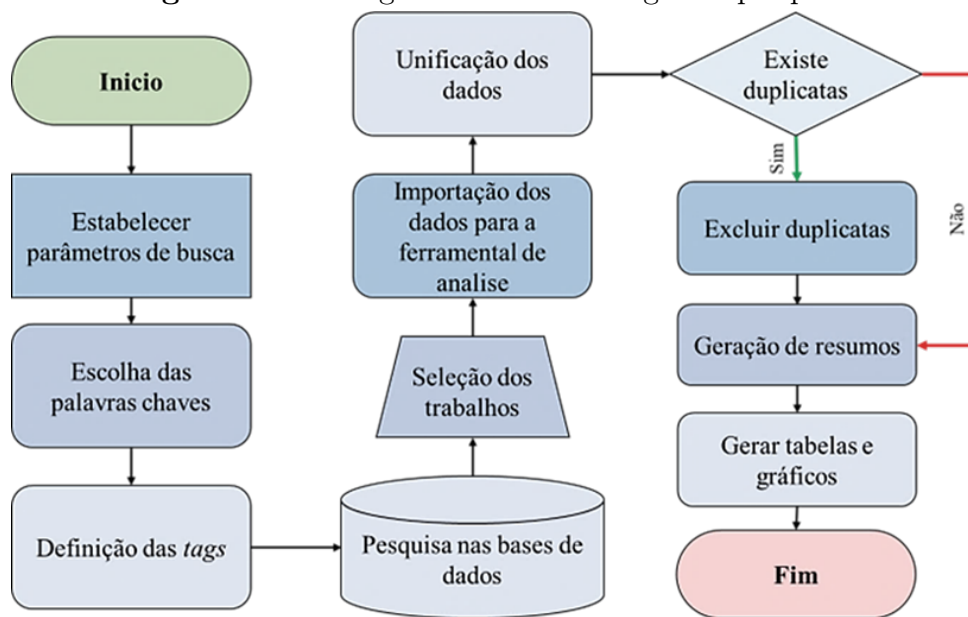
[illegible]

Inicio

Estabelecer parâmetros de busca

Escolha das palavras chaves

Definição das *tags*

Pesquisa nas bases de dados

Seleção dos trabalhos

Importação dos dados para a ferramental de analise

Unificação dos dados

Existe duplicatas

Sim

Não

Excluir duplicatas

Geração de resumos

Gerar tabelas e gráficos

Fim